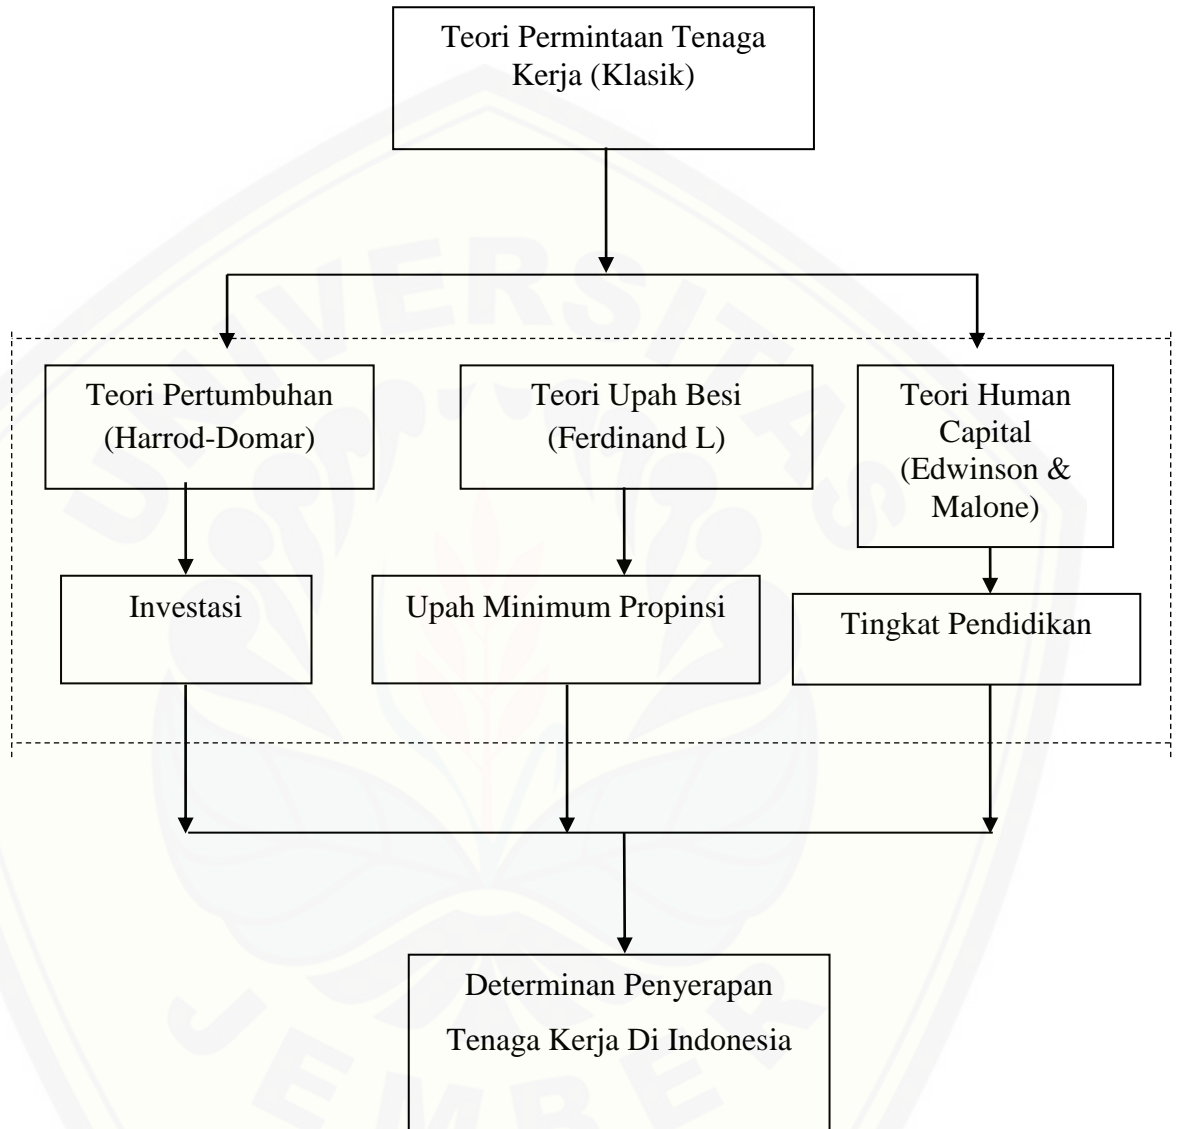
Teori Permintaan Tenaga Kerja (Klasik)

Teori Pertumbuhan (Harrod-Domar)

Teori Upah Besi (Ferdinand L)

Teori Human Capital (Edwinson & Malone)

Investasi

Upah Minimum Propinsi

Tingkat Pendidikan

Determinan Penyerapan Tenaga Kerja Di Indonesia